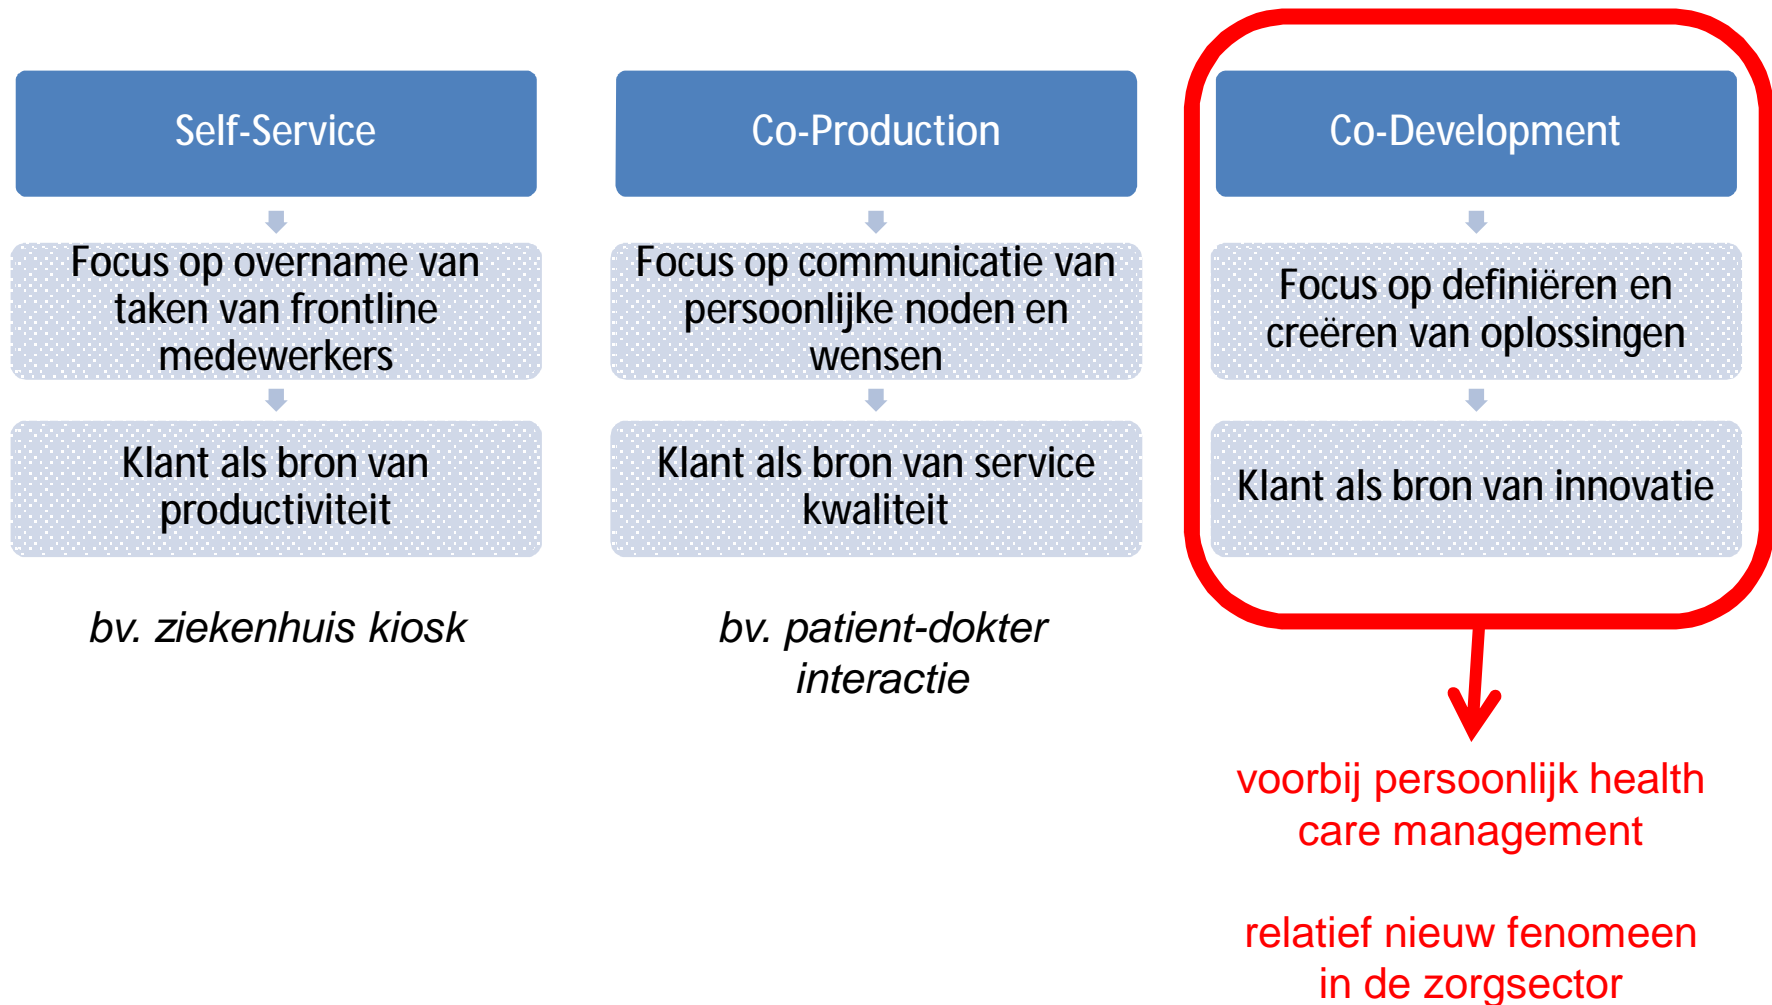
Self-Service

Focus op overname van taken van frontline medewerkers

Klant als bron van productiviteit

bv. ziekenhuis kiosk

Co-Production

Focus op communicatie van persoonlijke noden en wensen

Klant als bron van service kwaliteit

bv. patient-dokter interactie

Co-Development

Focus op definiëren en creëren van oplossingen

Klant als bron van innovatie

voorbij persoonlijk health care management

relatief nieuw fenomeen in de zorgsector